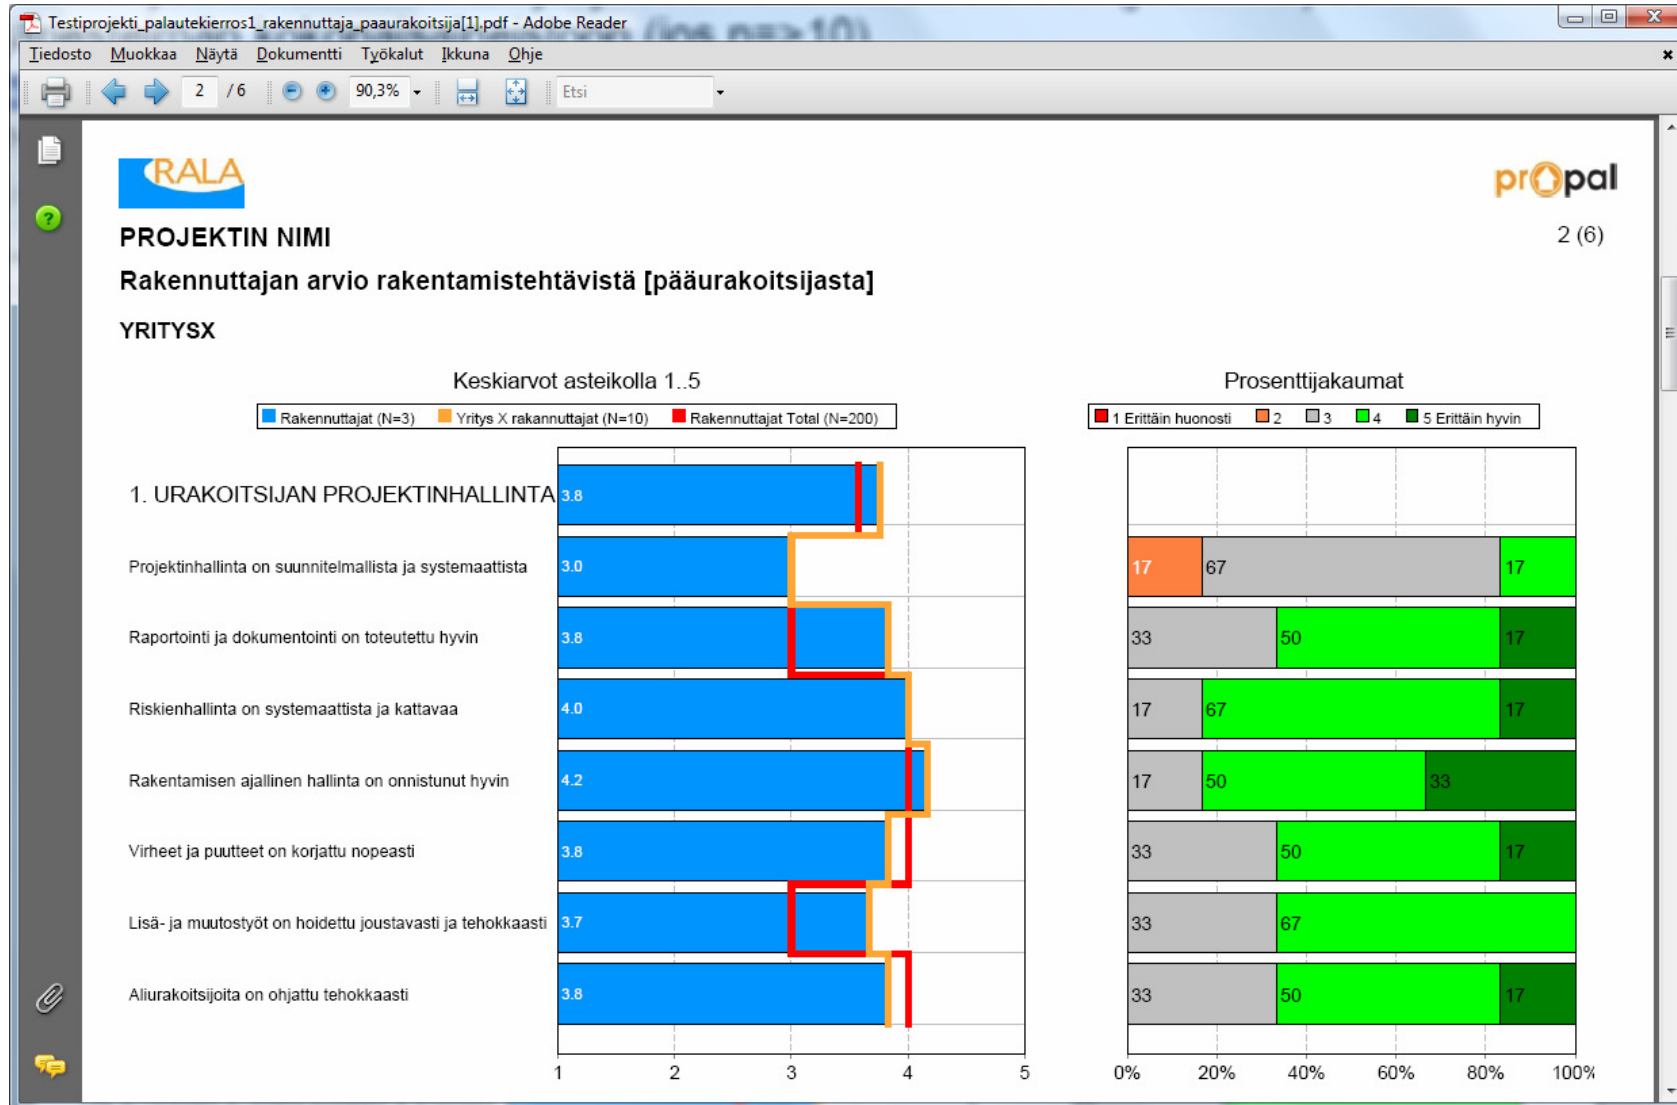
Testiprojekti_palautekierros1_rakennuttaja_paaurakoitsija[1].pdf - Adobe Reader

Tiedosto Muokkaa Näytä Dokumentti Työkalut Ikkuna Ohje

2 / 6 90,3% Etsi

RALA

propal

PROJEKTIN NIMI

2 (6)

Rakennuttajan arvio rakentamistehtävistä [pääurakoitsijasta]

YRITYSX

Keskiarvot asteikolla 1..5

Rakennuttajat (N=3) Yritys X rakennuttajat (N=10) Rakennuttajat Total (N=200)

Prosenttijakaumat

1 Erittäin huonosti 2 3 4 5 Erittäin hyvin

1. URAKOITSIJAN PROJEKTINHALLINTA 3.8

Projektinhallinta on suunnitelmallista ja systemaattista 3.0 17 67 17

Raportointi ja dokumentointi on toteutettu hyvin 3.8 33 50 17

Riskienhallinta on systemaattista ja kattavaa 4.0 17 67 17

Rakentamisen ajallinen hallinta on onnistunut hyvin 4.2 17 50 33

Virheet ja puutteet on korjattu nopeasti 3.8 33 50 17

Lisä- ja muutostyöt on hoidettu joustavasti ja tehokkaasti 3.7 33 67

Aliurakoitsijoita on ohjattu tehokkaasti 3.8 33 50 17

1 2 3 4 5

0% 20% 40% 60% 80% 100%